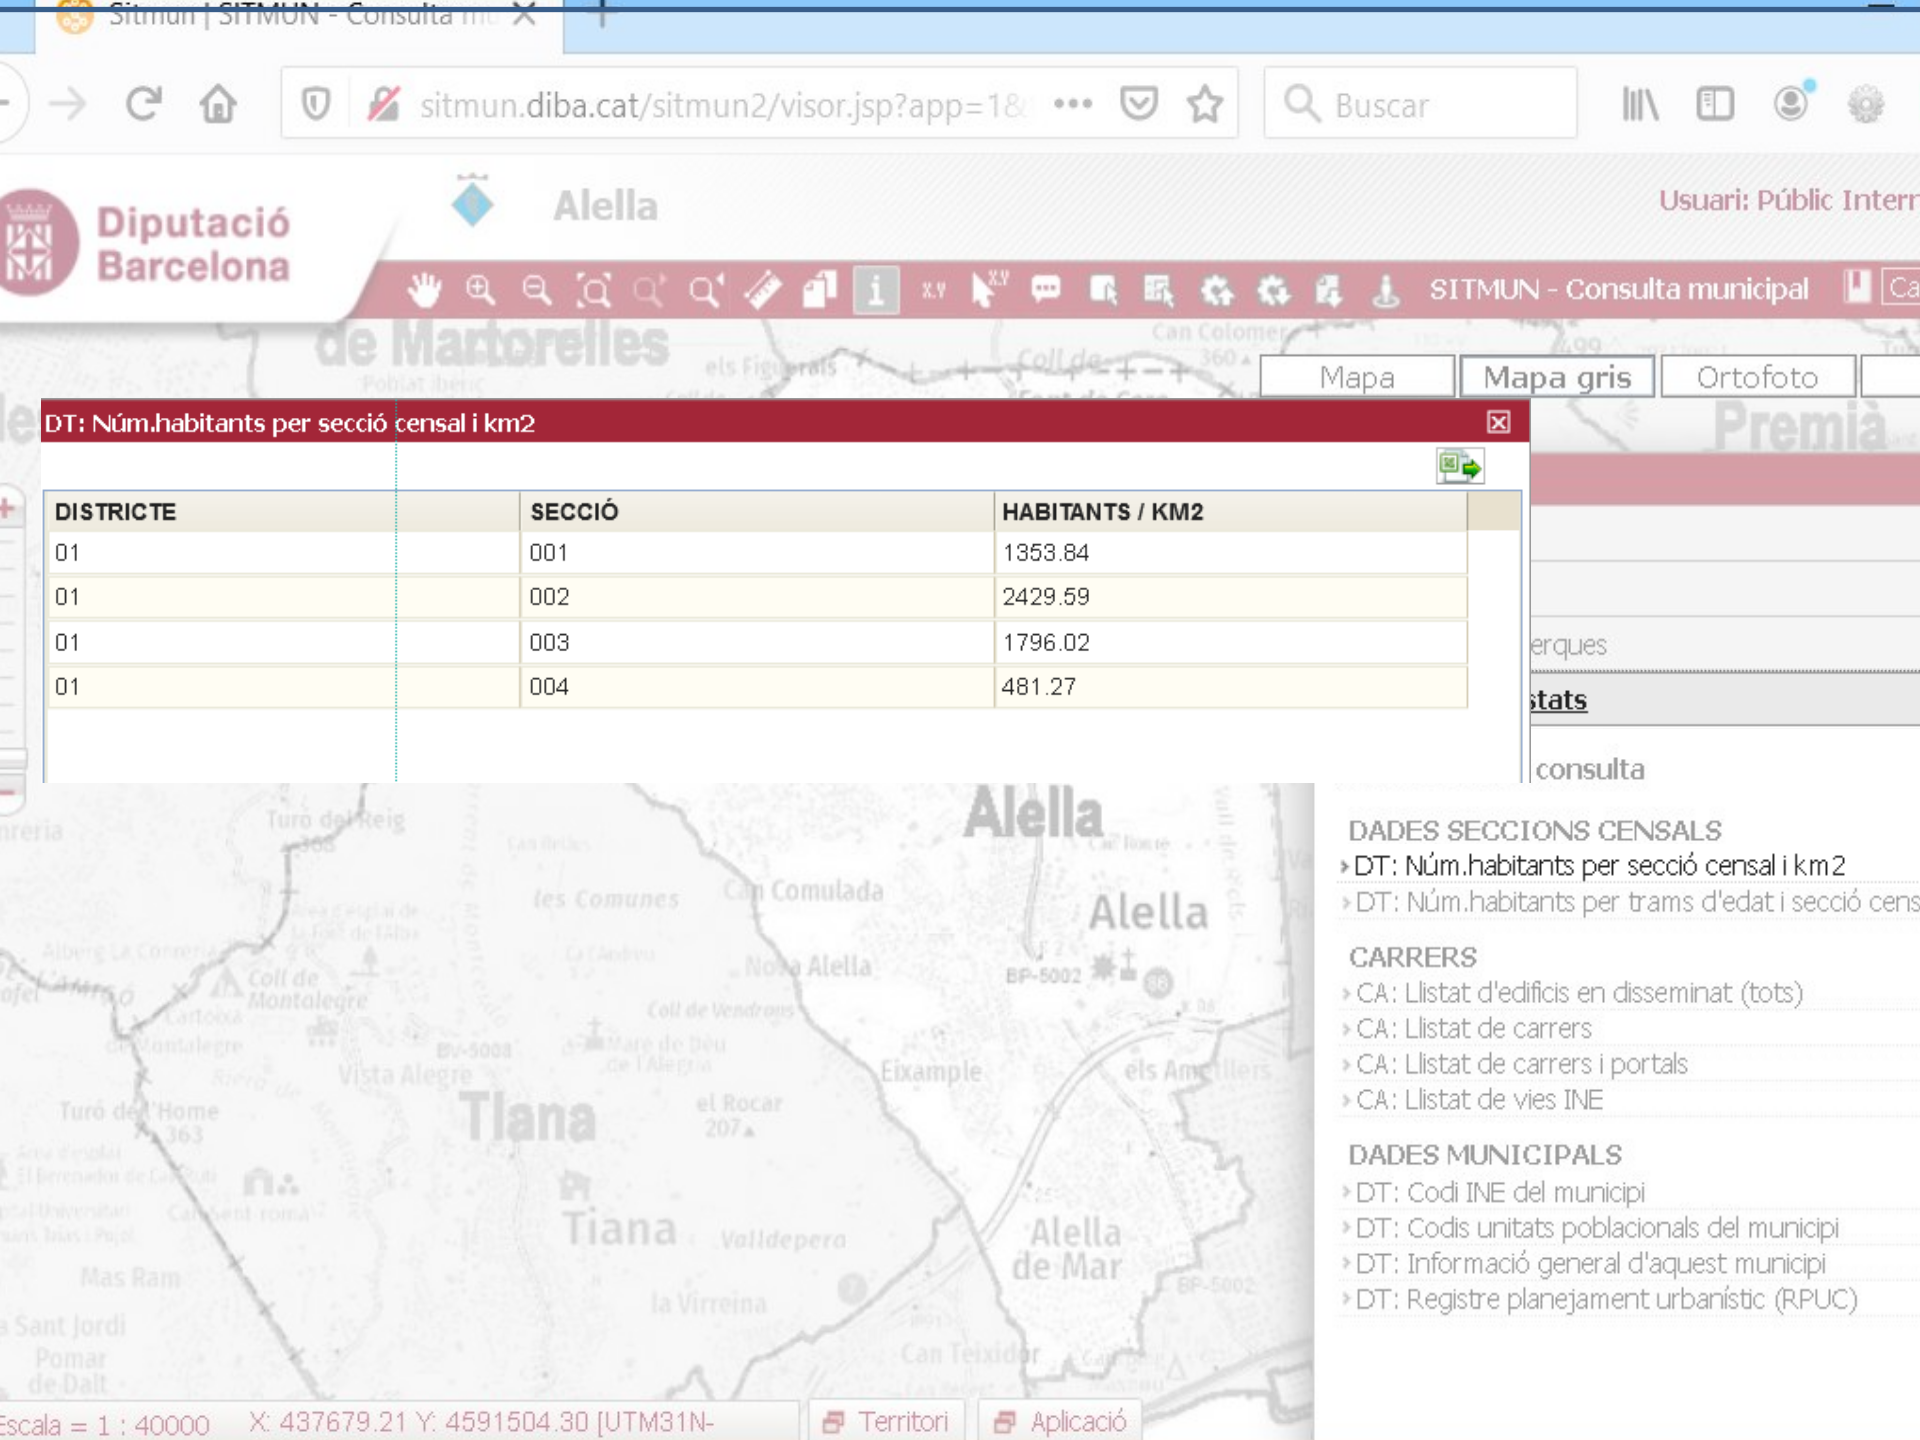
Sitmun | SITMUN - Consulta mu

sitmun.diba.cat/sitmun2/visor.jsp?app=1&

Buscar

Diputació Barcelona

Alella

Usuari: Públic Intern

SITMUN - Consulta municipal

Ca

Mapa | Mapa gris | Ortofoto

DT: Núm.habitants per secció censal i km2

| DISTRICTE | SECCIÓ | HABITANTS / KM2 |
|---|---|---|
| 01 | 001 | 1353.84 |
| 01 | 002 | 2429.59 |
| 01 | 003 | 1796.02 |
| 01 | 004 | 481.27 |

erques

stats

consulta

DADES SECCIONS CENSALS
DT: Núm.habitants per secció censal i km2
DT: Núm.habitants per trams d'edat i secció cens

CARRERS
CA: Llistat d'edificis en disseminat (tots)
CA: Llistat de carrers
CA: Llistat de carrers i portals
CA: Llistat de vies INE

DADES MUNICIPALS
DT: Codi INE del municipi
DT: Codis unitats poblacionals del municipi
DT: Informació general d'aquest municipi
DT: Registre planejament urbanístic (RPUC)

de Martorelles Premià Alella Tiana Alella de Mar

Escala = 1 : 40000   X: 437679.21 Y: 4591504.30 [UTM31N-

Territori   Aplicació